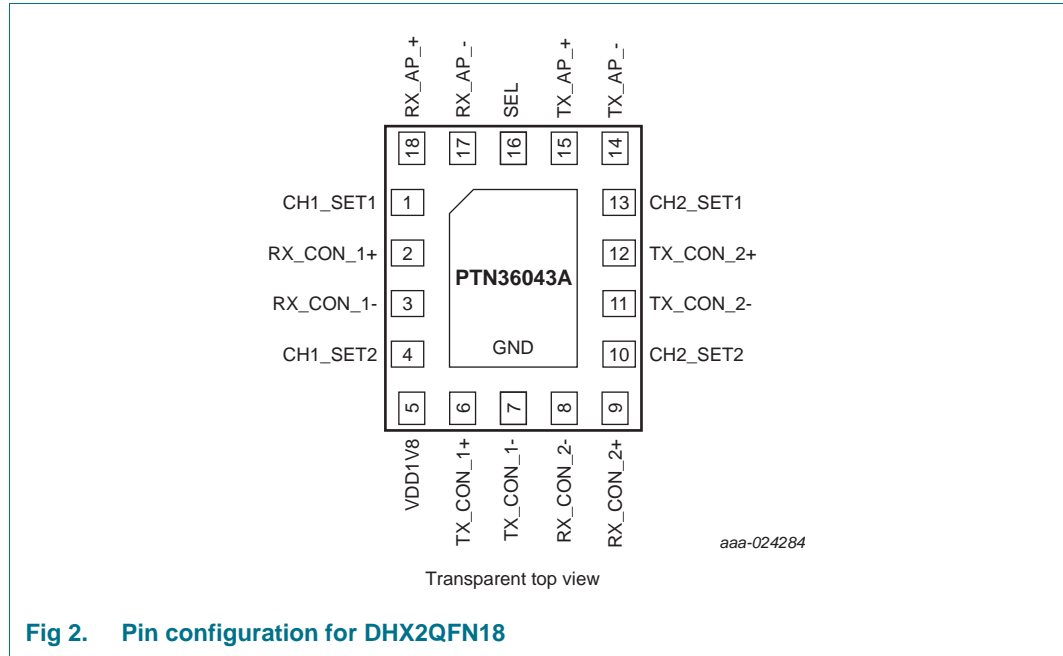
RX_AP_+ RX_AP_- SEL TX_AP_+ TX_AP_-

18 17 16 15 14

CH1_SET1 1
RX_CON_1+ 2
RX_CON_1- 3
CH1_SET2 4

PTN36043A

GND

13 CH2_SET1
12 TX_CON_2+
11 TX_CON_2-
10 CH2_SET2

5 6 7 8 9

VDD1V8 TX_CON_1+ TX_CON_1- RX_CON_2- RX_CON_2+

aaa-024284

Transparent top view

Fig 2. Pin configuration for DHX2QFN18